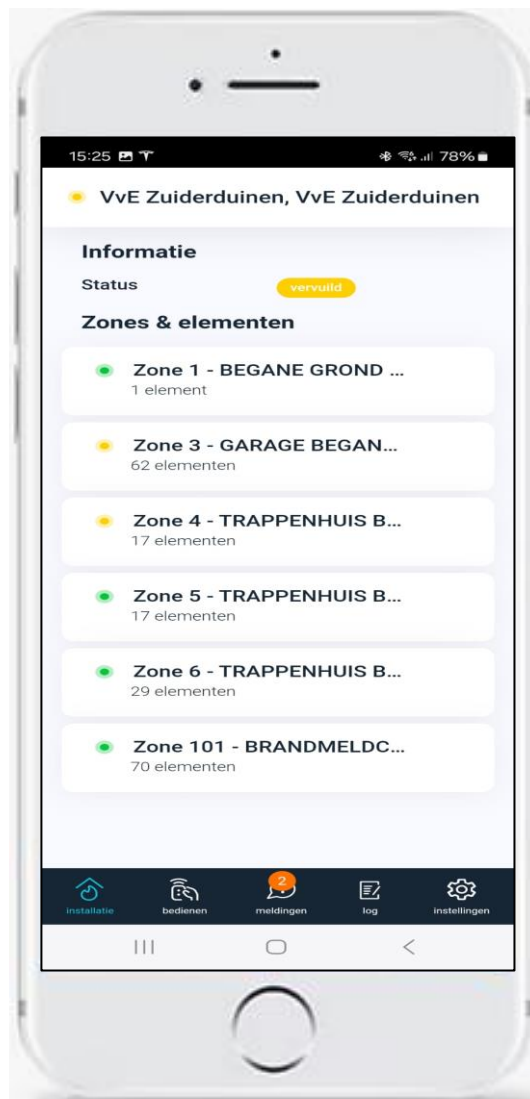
15:25

78%

VvE Zuiderduinen, VvE Zuiderduinen

Informatie

Status vervuild

Zones & elementen

Zone 1 - BEGANE GROND ...
1 element

Zone 3 - GARAGE BEGAN...
62 elementen

Zone 4 - TRAPPENHUIS B...
17 elementen

Zone 5 - TRAPPENHUIS B...
17 elementen

Zone 6 - TRAPPENHUIS B...
29 elementen

Zone 101 - BRANDMELDC...
70 elementen

installatie bedienen 2 meldingen log instellingen